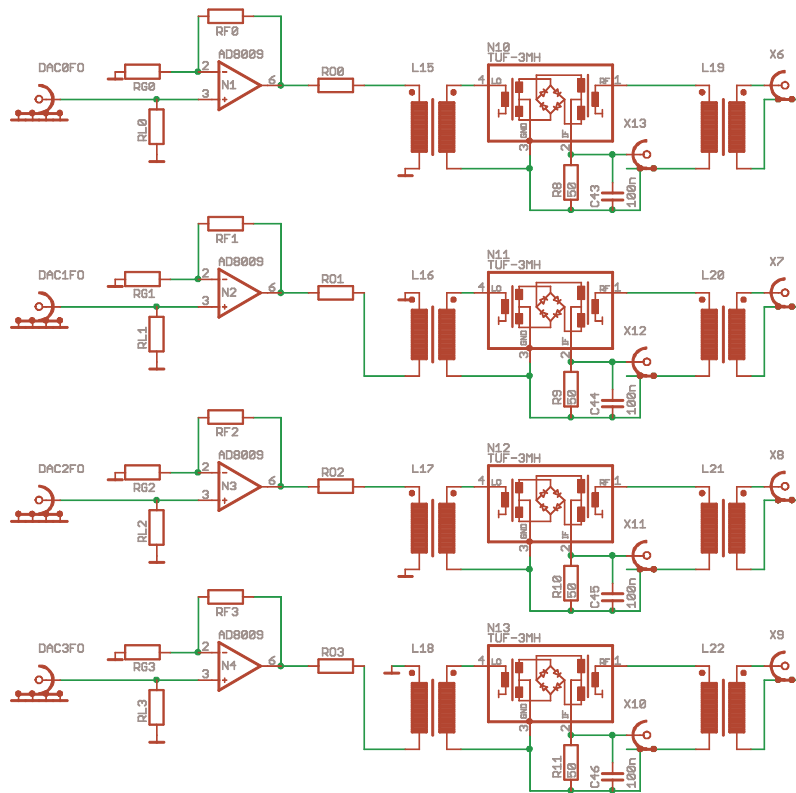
RF0
AD8009
DAC0FO
RG0
2
3
N1
6
RO0
L15
N10
TUF-3MH
4 LO
RF 1
L19
X6
RL0
3 GND
2 IF
X13
R8
50
C43
100n

RF1
AD8009
DAC1FO
RG1
2
3
N2
6
RO1
L16
N11
TUF-3MH
4 LO
RF 1
L20
X7
RL1
3 GND
2 IF
X12
R9
50
C44
100n

RF2
AD8009
DAC2FO
RG2
2
3
N3
6
RO2
L17
N12
TUF-3MH
4 LO
RF 1
L21
X8
RL2
3 GND
2 IF
X11
R10
50
C45
100n

RF3
AD8009
DAC3FO
RG3
2
3
N4
6
RO3
L18
N13
TUF-3MH
4 LO
RF 1
L22
X9
RL3
3 GND
2 IF
X10
R11
50
C46
100n